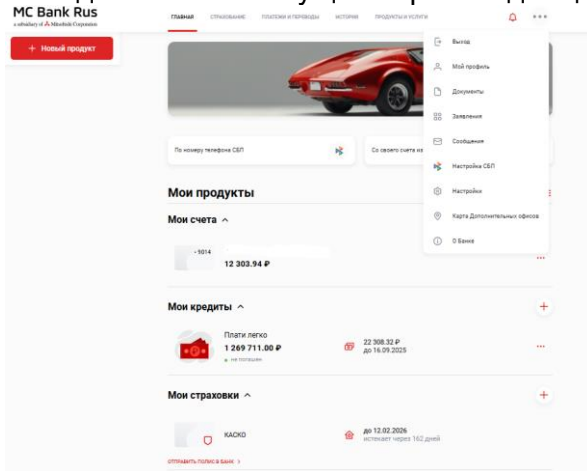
MC Bank Rus
a subsidiary of Mitsubishi Corporation

+ Новый продукт

ГЛАВНАЯ СТРАХОВАНИЕ ПЛАТЕЖИ И ПЕРЕВОДЫ ИСТОРИЯ ПРОДУКТЫ И УСЛУГИ

Выход
Мой профиль
Документы
Заявления
Сообщения
Настройка СБП
Настройки
Карта Дополнительных офисов
О Банке

По номеру телефона СБП
Со своего счета на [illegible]

Мои продукты

Мои счета ^

• 9014
12 303.94 ₽

Мои кредиты ^

Плати легко
1 269 711.00 ₽
не погашен
22 308.32 ₽
до 16.09.2025

Мои страховки ^

КАСКО
до 12.02.2026
истекает через 162 дней

ОТПРАВИТЬ ПОЛИС В БАНК >